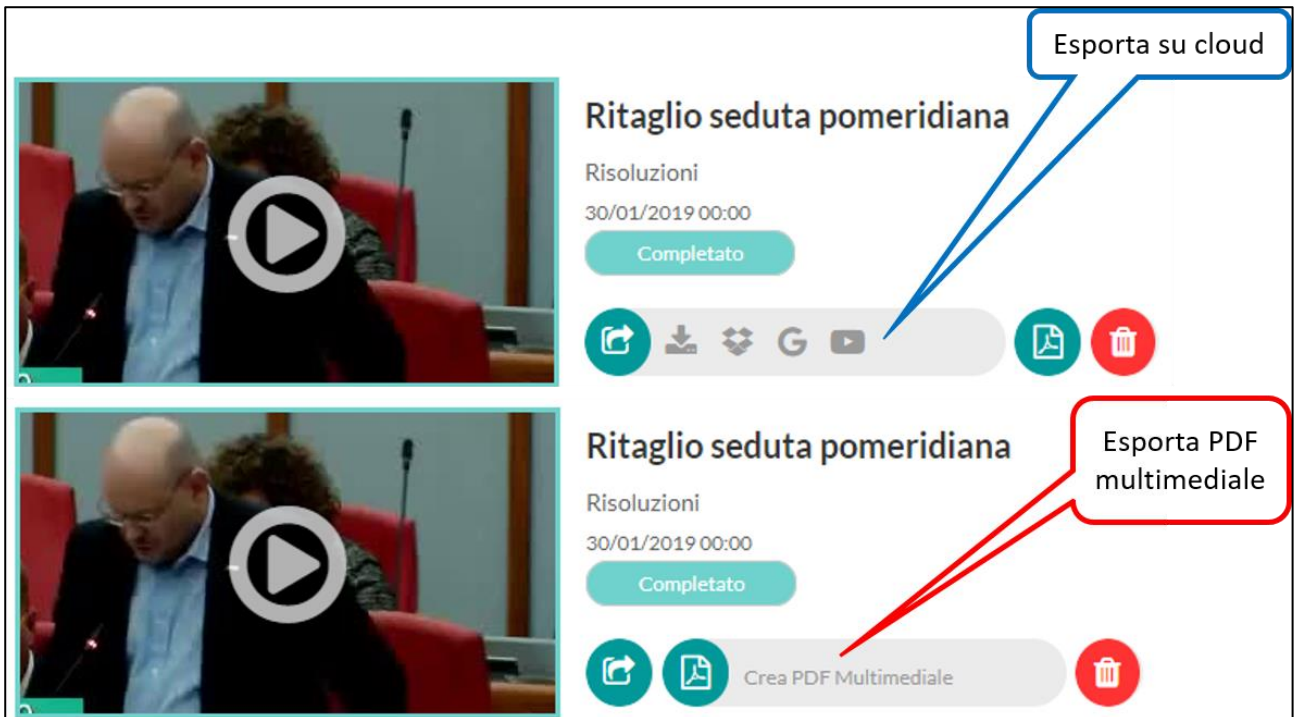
Esporta su cloud

Ritaglio seduta pomeridiana

Risoluzioni

30/01/2019 00:00

Completato

G

Ritaglio seduta pomeridiana

Esporta PDF multimediale

Risoluzioni

30/01/2019 00:00

Completato

Crea PDF Multimediale